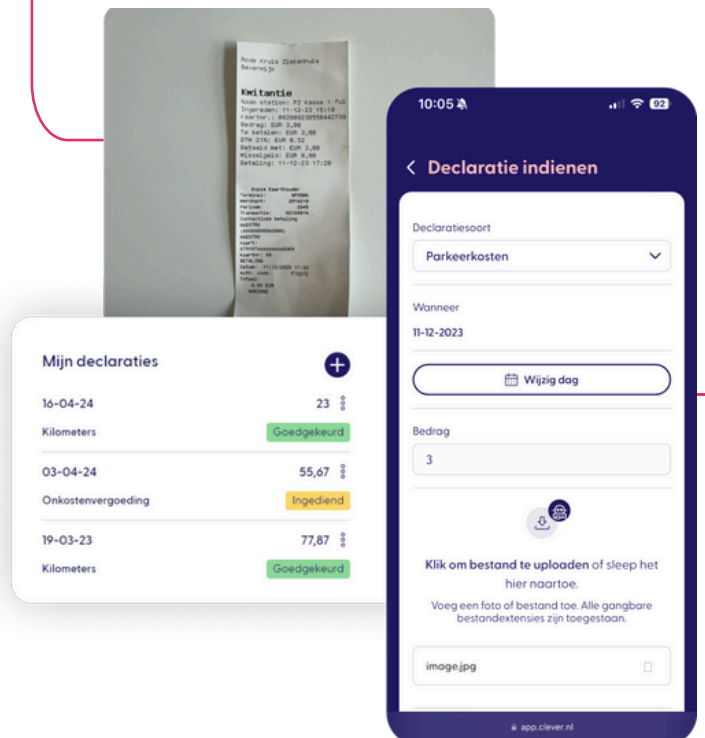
Rode Kruis Ziekenhuis Beverwijk

Kwitantie
Naam station: P2 kassa 1 fu1
Ingereden: 11-12-23 15:19
Kaartnr.: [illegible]
Bedrag: EUR 3,00
Te betalen: EUR 3,00
BTW 21%: EUR 0,52
Betaald met: EUR 3,00
Wisselgeld: EUR 0,00
Betaling: 11-12-23 17:28

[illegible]

10:05
92

< Declaratie indienen

Declaratiesoort
Parkeerkosten

Wanneer
11-12-2023

Wijzig dag

Bedrag
3

Klik om bestand te uploaden of sleep het hier naartoe.
Voeg een foto of bestand toe. Alle gangbare bestandextensies zijn toegestaan.

image.jpg

app.clever.nl

Mijn declaraties

| 16-04-24 | 23 |
|---|---|
| Kilometers | Goedgekeurd |
| 03-04-24 | 55,67 |
| Onkostenvergoeding | Ingediend |
| 19-03-23 | 77,87 |
| Kilometers | Goedgekeurd |